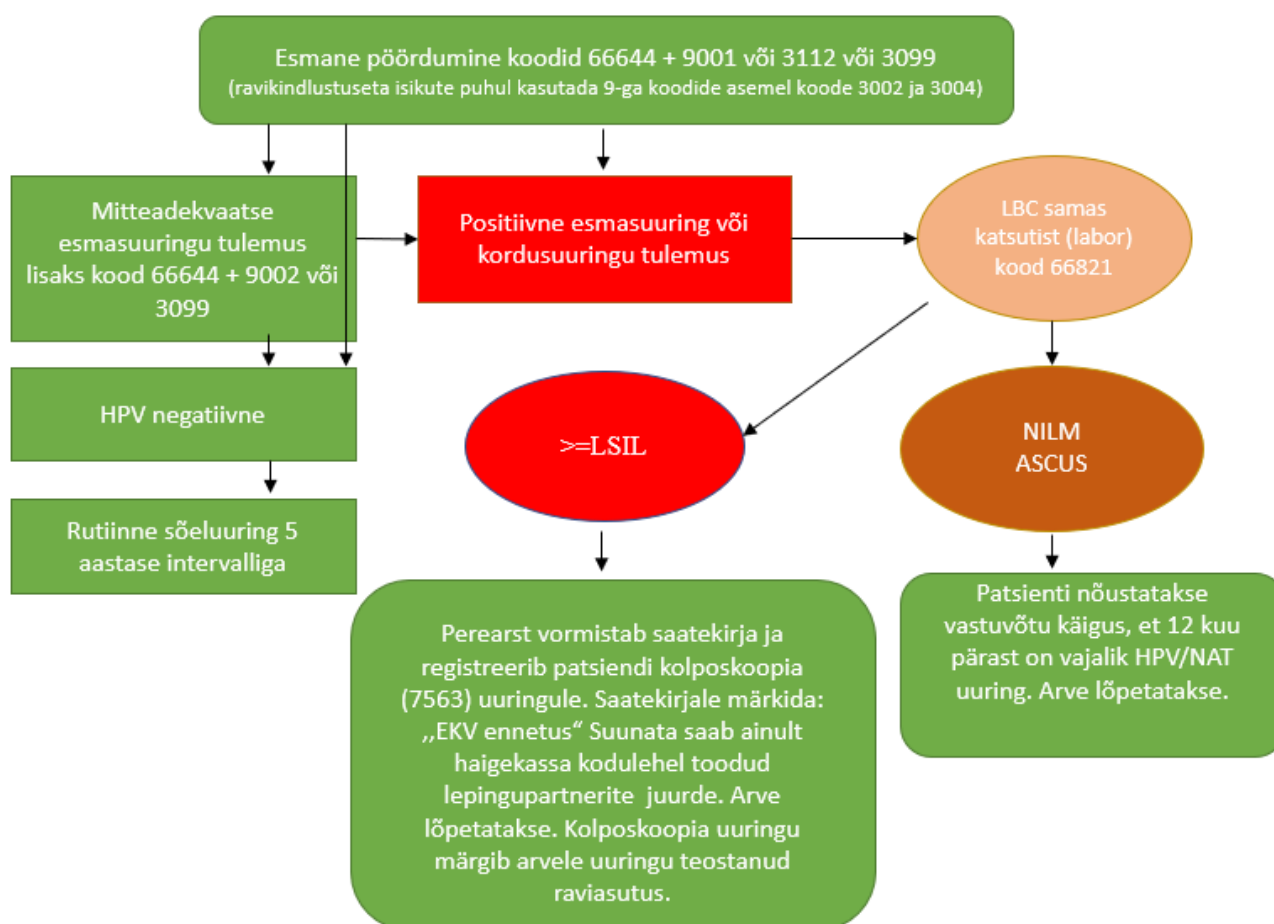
Esmane pöördumine koodid 66644 + 9001 või 3112 või 3099
(ravikindlustuseta isikute puhul kasutada 9-ga koodide asemel koode 3002 ja 3004)

Mitteadekvaatse esmasuuringu tulemus lisaks kood 66644 + 9002 või 3099

Positiivne esmasuuring või kordusuuringu tulemus

LBC samas katsutist (labor) kood 66821

HPV negatiivne

>=LSIL

NILM
ASCUS

Rutiinne sõeluuring 5 aastase intervalliga

Perearst vormistab saatekirja ja registreerib patsiendi kolposkoopia (7563) uuringule. Saatekirjale märkida: ,,EKV ennetus" Suunata saab ainult haigekassa kodulehel toodud lepingupartnerite juurde. Arve lõpetatakse. Kolposkoopia uuringu märgib arvele uuringu teostanud raviasutus.

Patsienti nõustatakse vastuvõtu käigus, et 12 kuu pärast on vajalik HPV/NAT uuring. Arve lõpetatakse.